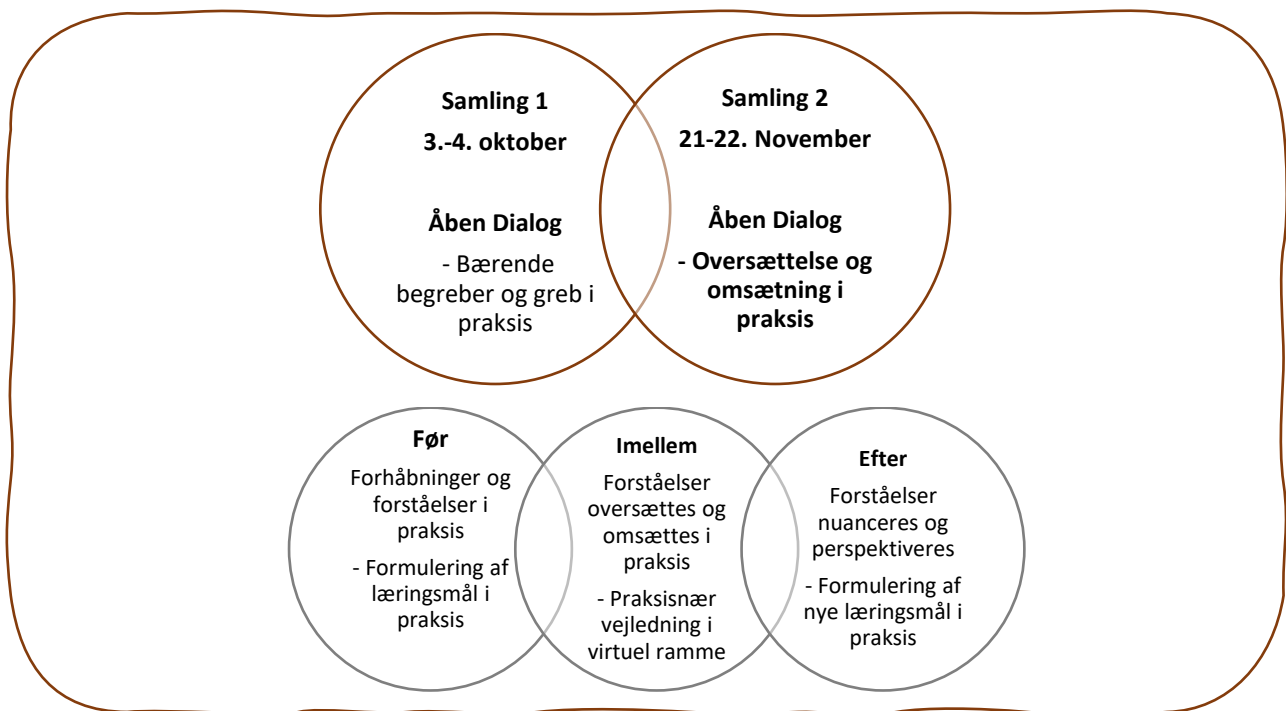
Samling 1

3.-4. oktober

Åben Dialog

- Bærende begreber og greb i praksis

Samling 2

21-22. November

Åben Dialog

- Oversættelse og omsætning i praksis

Før

Forhåbninger og forståelser i praksis

- Formulering af læringsmål i praksis

Imellem

Forståelser oversættes og omsættes i praksis

- Praksisnær vejledning i virtuel ramme

Efter

Forståelser nuanceres og perspektiveres

- Formulering af nye læringsmål i praksis